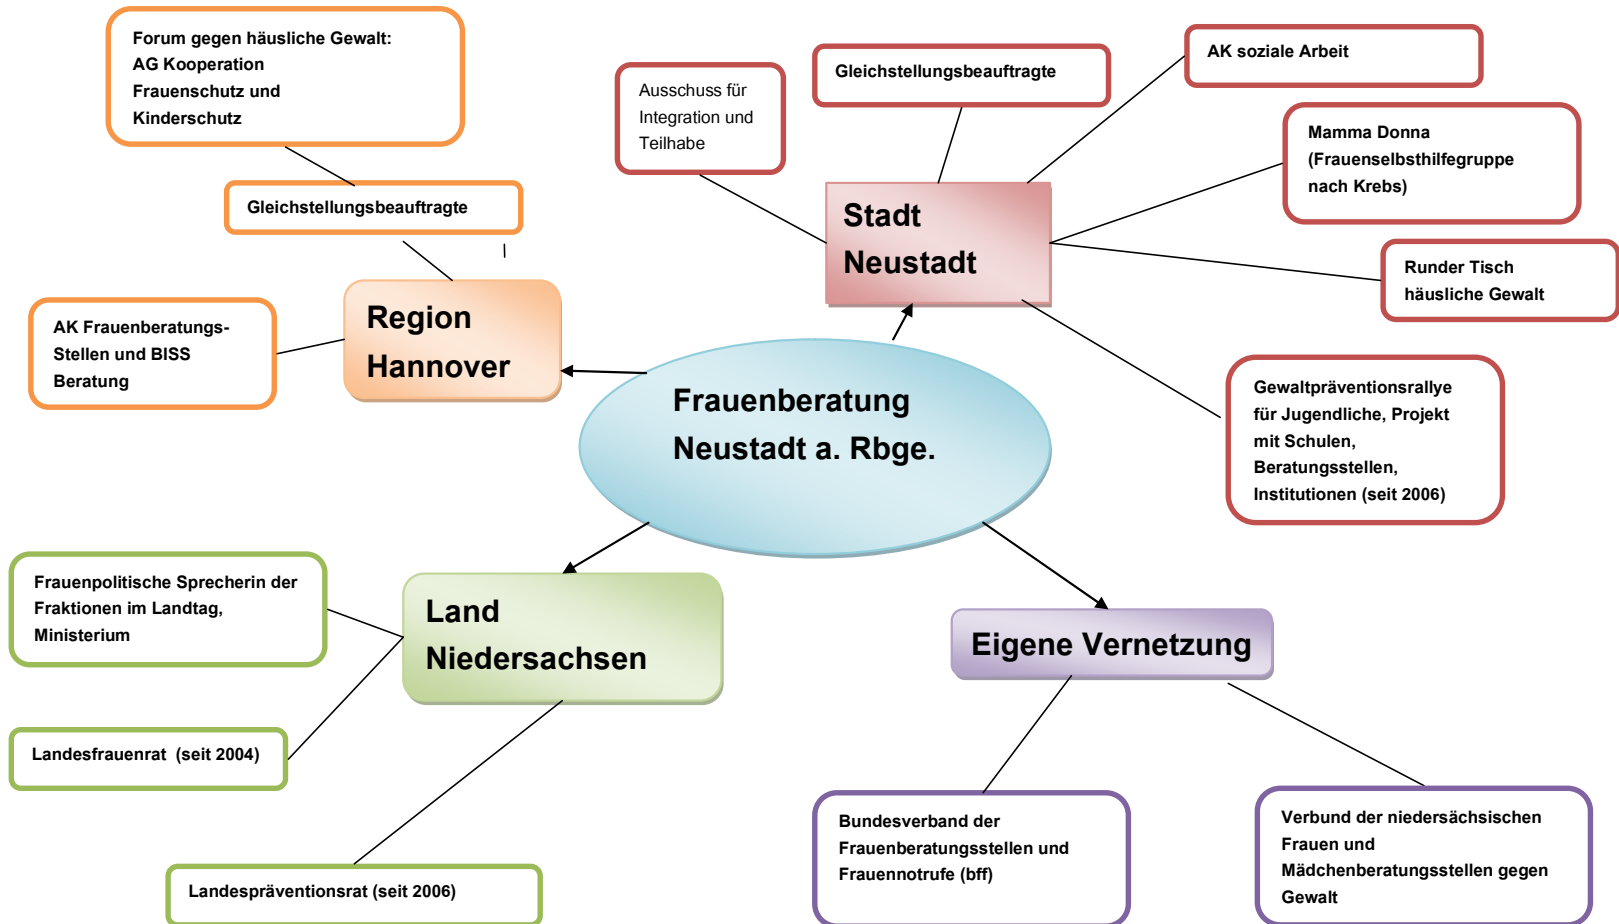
Forum gegen häusliche Gewalt: AG Kooperation Frauenschutz und Kinderschutz

Gleichstellungsbeauftragte

AK Frauenberatungs-Stellen und BISS Beratung

Region Hannover

Ausschuss für Integration und Teilhabe

Gleichstellungsbeauftragte

AK soziale Arbeit

Mamma Donna (Frauenselbsthilfegruppe nach Krebs)

Stadt Neustadt

Runder Tisch häusliche Gewalt

Gewaltpräventionsrallye für Jugendliche, Projekt mit Schulen, Beratungsstellen, Institutionen (seit 2006)

Frauenberatung Neustadt a. Rbge.

Frauenpolitische Sprecherin der Fraktionen im Landtag, Ministerium

Land Niedersachsen

Landesfrauenrat (seit 2004)

Landespräventionsrat (seit 2006)

Eigene Vernetzung

Bundesverband der Frauenberatungsstellen und Frauennotrufe (bff)

Verbund der niedersächsischen Frauen und Mädchenberatungsstellen gegen Gewalt